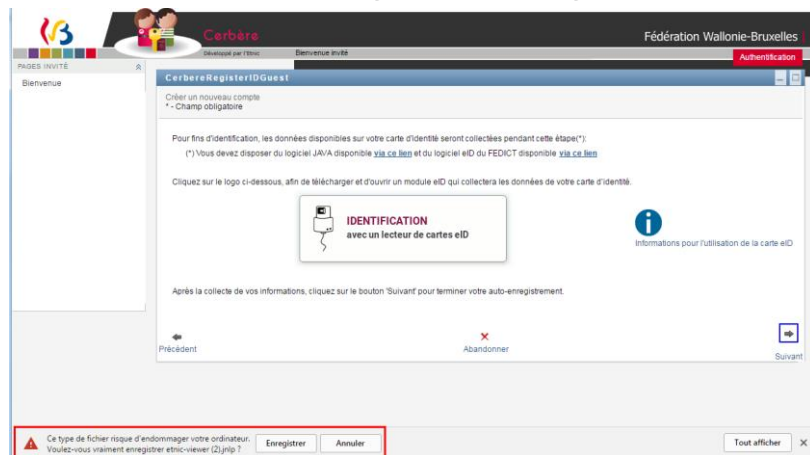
Cerbère
Développé par l'Etnic
Bienvenue invité
Fédération Wallonie-Bruxelles
Authentification

PAGES INVITÉ
Bienvenue

CerbereRegisterIDGuest

Créer un nouveau compte
* - Champ obligatoire

Pour fins d'identification, les données disponibles sur votre carte d'identité seront collectées pendant cette étape(*):
(*) Vous devez disposer du logiciel JAVA disponible via ce lien et du logiciel eID du FEDICT disponible via ce lien

Cliquez sur le logo ci-dessous, afin de télécharger et d'ouvrir un module eID qui collectera les données de votre carte d'identité.

IDENTIFICATION
avec un lecteur de cartes eID

Informations pour l'utilisation de la carte eID

Après la collecte de vos informations, cliquez sur le bouton 'Suivant' pour terminer votre auto-enregistrement.

Précédent
Abandonner
Suivant

Ce type de fichier risque d'endommager votre ordinateur.
Voulez-vous vraiment enregistrer etnic-viewer (2).jnlp ?
Enregistrer
Annuler
Tout afficher